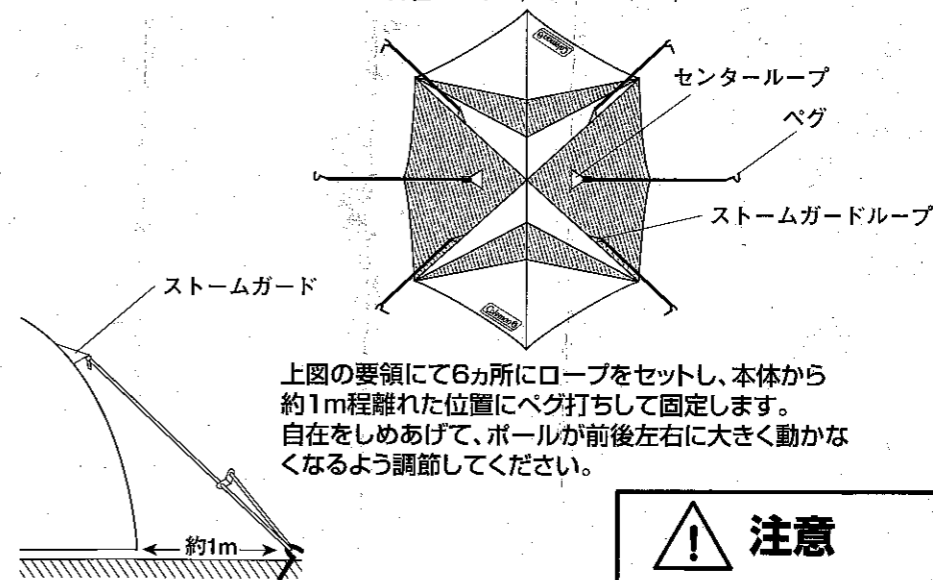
Coleman

Coleman

センターループ

ペグ

ストームガードループ

ストームガード

上図の要領にて6ヵ所にロープをセットし、本体から約1m程離れた位置にペグ打ちして固定します。
自在をしめあげて、ポールが前後左右に大きく動かなくなるよう調節してください。

約1m

注意